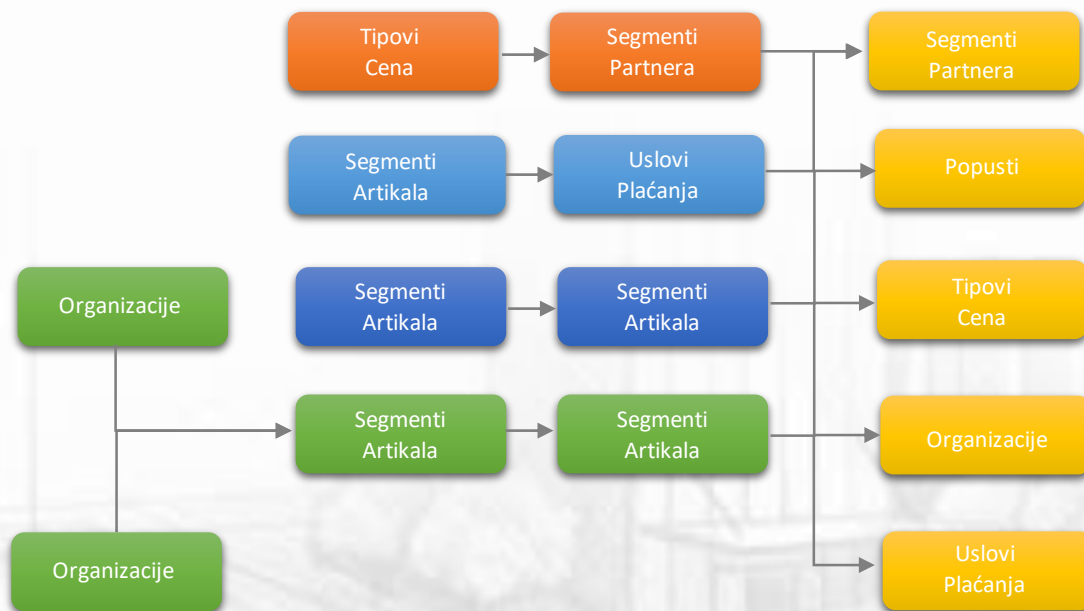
Tipovi Cena

Segmenti Partnera

Segmenti Partnera

Segmenti Artikala

Uslovi Plaćanja

Popusti

Organizacije

Segmenti Artikala

Segmenti Artikala

Tipovi Cena

Segmenti Artikala

Segmenti Artikala

Organizacije

Organizacije

Uslovi Plaćanja